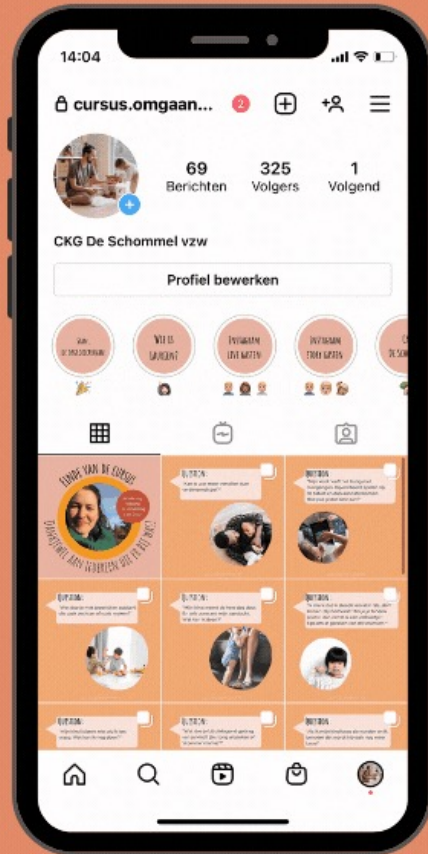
14:04

cursus.omgaan...

2

69
Berichten

325
Volgers

1
Volgend

CKG De Schommel vzw

Profiel bewerken

Wie is Savigent

Instagram live vragen

Instagram story vragen

Einde van de cursus

Dankjewel aan iedereen die er bij was!

Question:

Question:

Question:

Question:

Question:

Question:

Question:

Question: